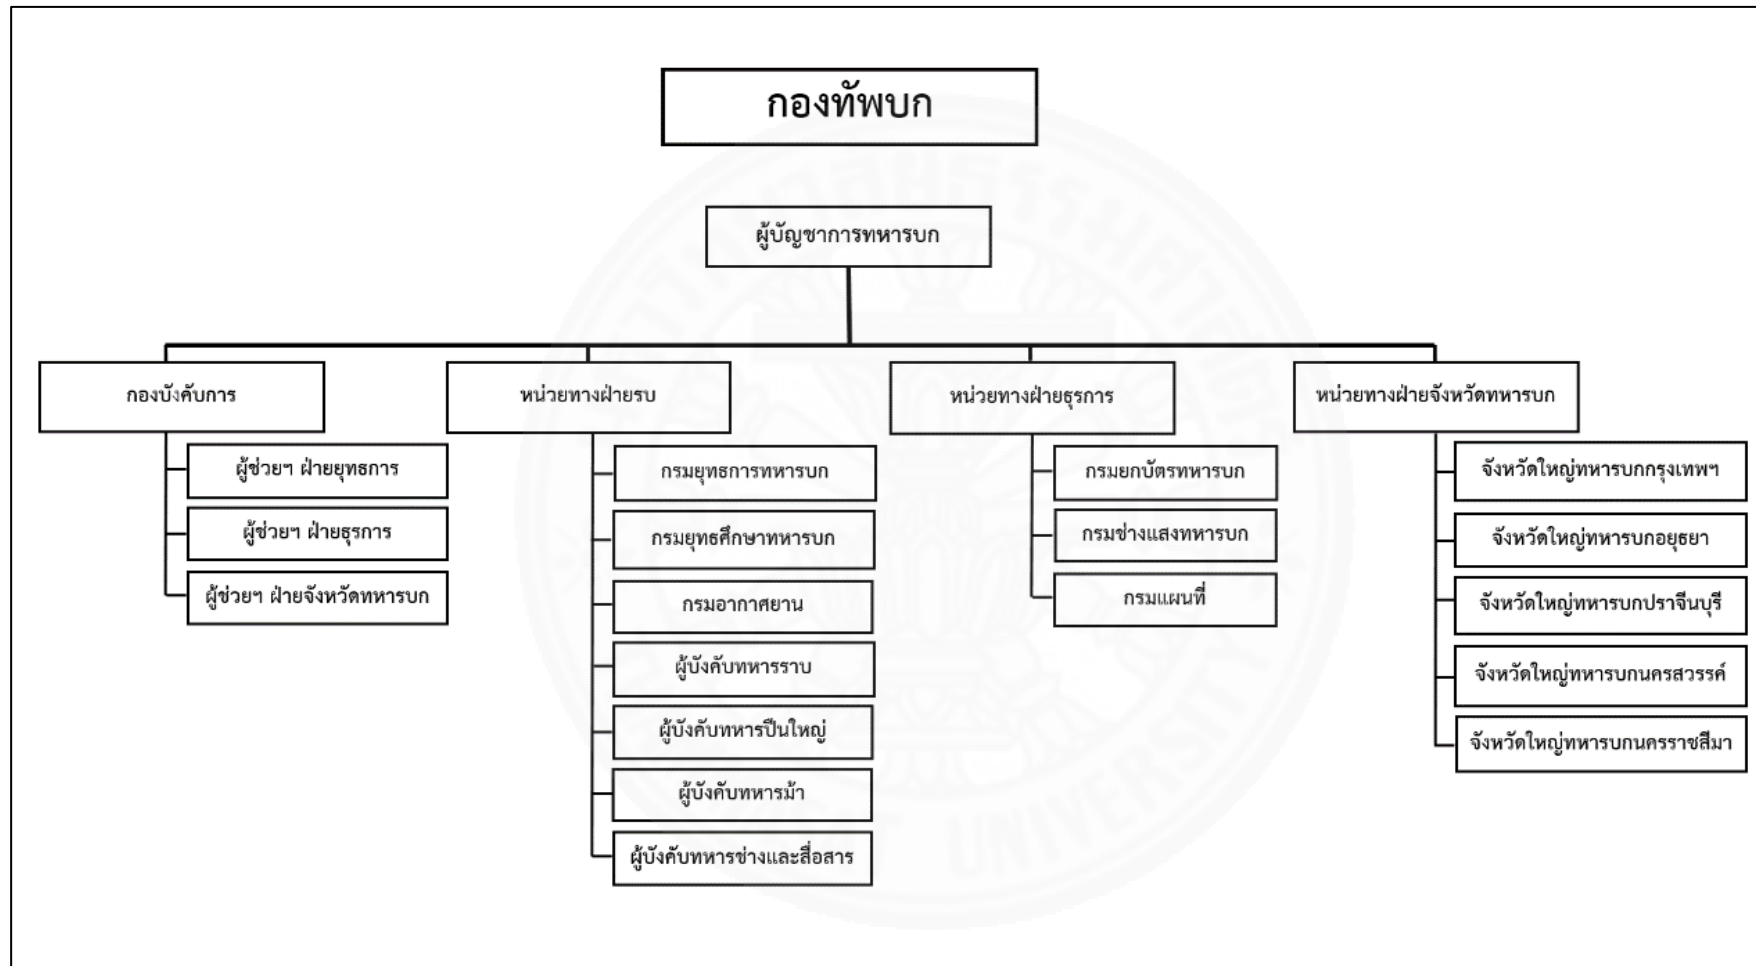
กองทัพบก

ผู้บัญชาการทหารบก

กองบังคับการ

ผู้ช่วยฯ ฝ่ายยุทธการ

ผู้ช่วยฯ ฝ่ายธุรการ

ผู้ช่วยฯ ฝ่ายจังหวัดทหารบก

หน่วยทางฝ่ายรบ

กรมยุทธการทหารบก

กรมยุทธศึกษาทหารบก

กรมอากาศยาน

ผู้บังคับทหารราบ

ผู้บังคับทหารปืนใหญ่

ผู้บังคับทหารม้า

ผู้บังคับทหารช่างและสื่อสาร

หน่วยทางฝ่ายธุรการ

กรมยกบัตรทหารบก

กรมช่างแสงทหารบก

กรมแผนที่

หน่วยทางฝ่ายจังหวัดทหารบก

จังหวัดใหญ่ทหารบกกรุงเทพฯ

จังหวัดใหญ่ทหารบกอยุธยา

จังหวัดใหญ่ทหารบกปราจีนบุรี

จังหวัดใหญ่ทหารบกนครสวรรค์

จังหวัดใหญ่ทหารบกนครราชสีมา